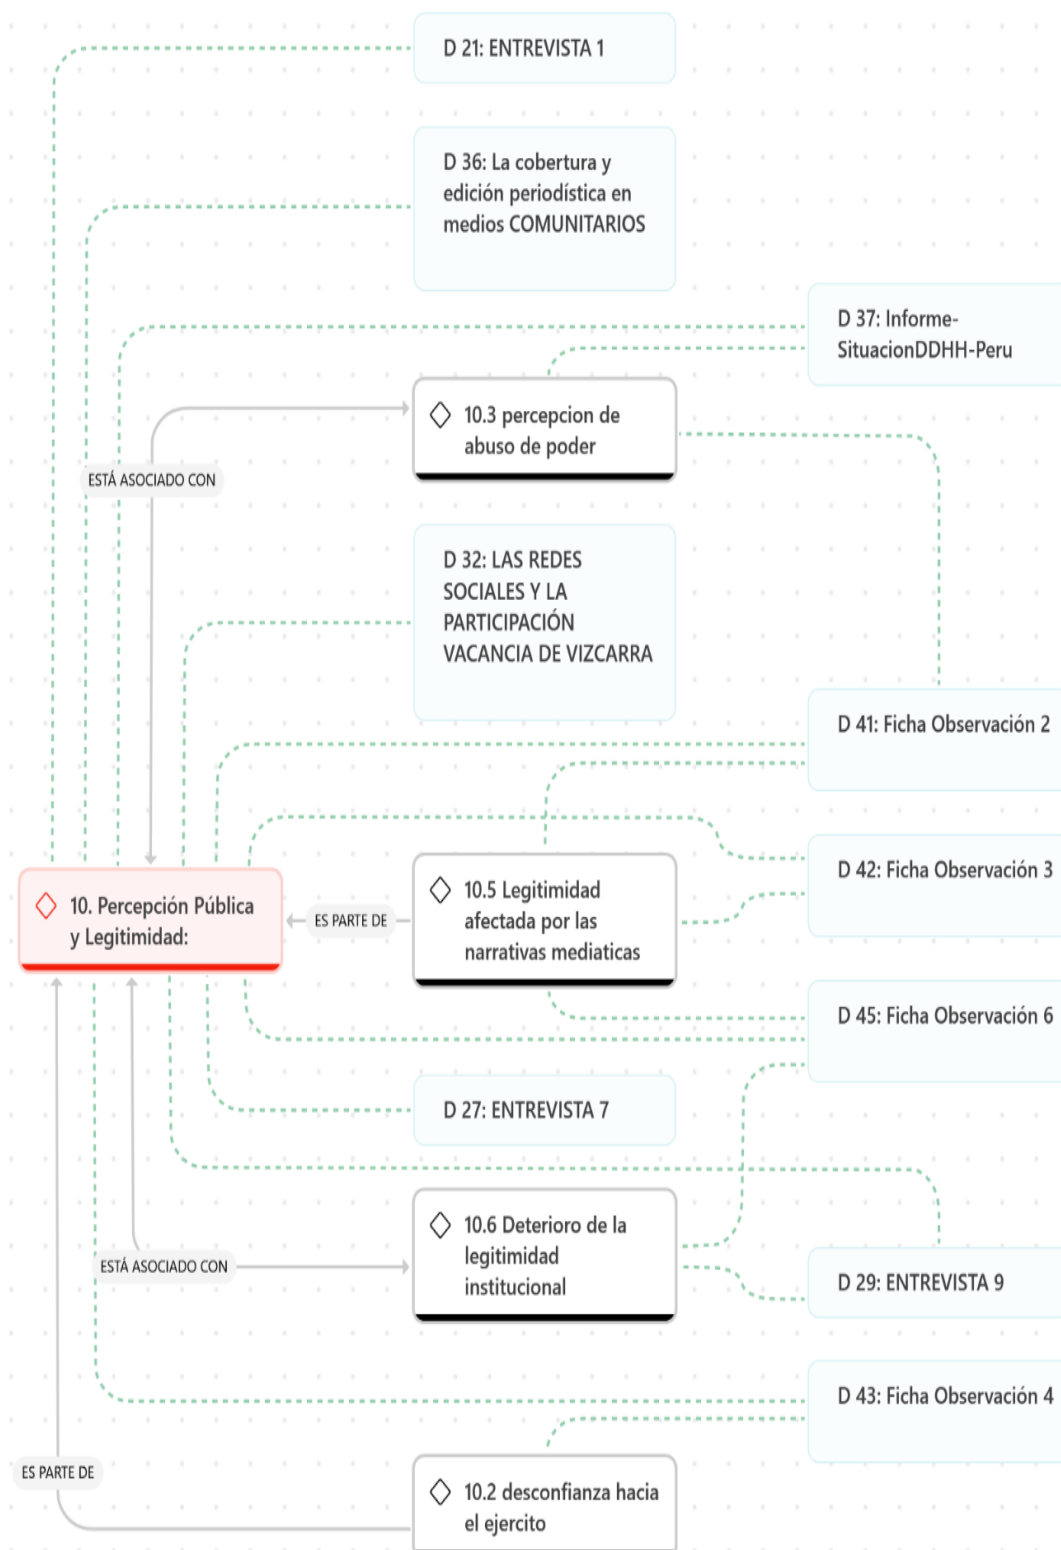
D 21: ENTREVISTA 1

D 36: La cobertura y edición periodística en medios COMUNITARIOS

D 37: Informe-SituacionDDHH-Peru

10.3 percepcion de abuso de poder

ESTÁ ASOCIADO CON

D 32: LAS REDES SOCIALES Y LA PARTICIPACIÓN VACANCIA DE VIZCARRA

D 41: Ficha Observación 2

D 42: Ficha Observación 3

10. Percepción Pública y Legitimidad:

ES PARTE DE

10.5 Legitimidad afectada por las narrativas mediaticas

D 45: Ficha Observación 6

D 27: ENTREVISTA 7

10.6 Deterioro de la legitimidad institucional

ESTÁ ASOCIADO CON

D 29: ENTREVISTA 9

D 43: Ficha Observación 4

ES PARTE DE

10.2 desconfianza hacia el ejercito